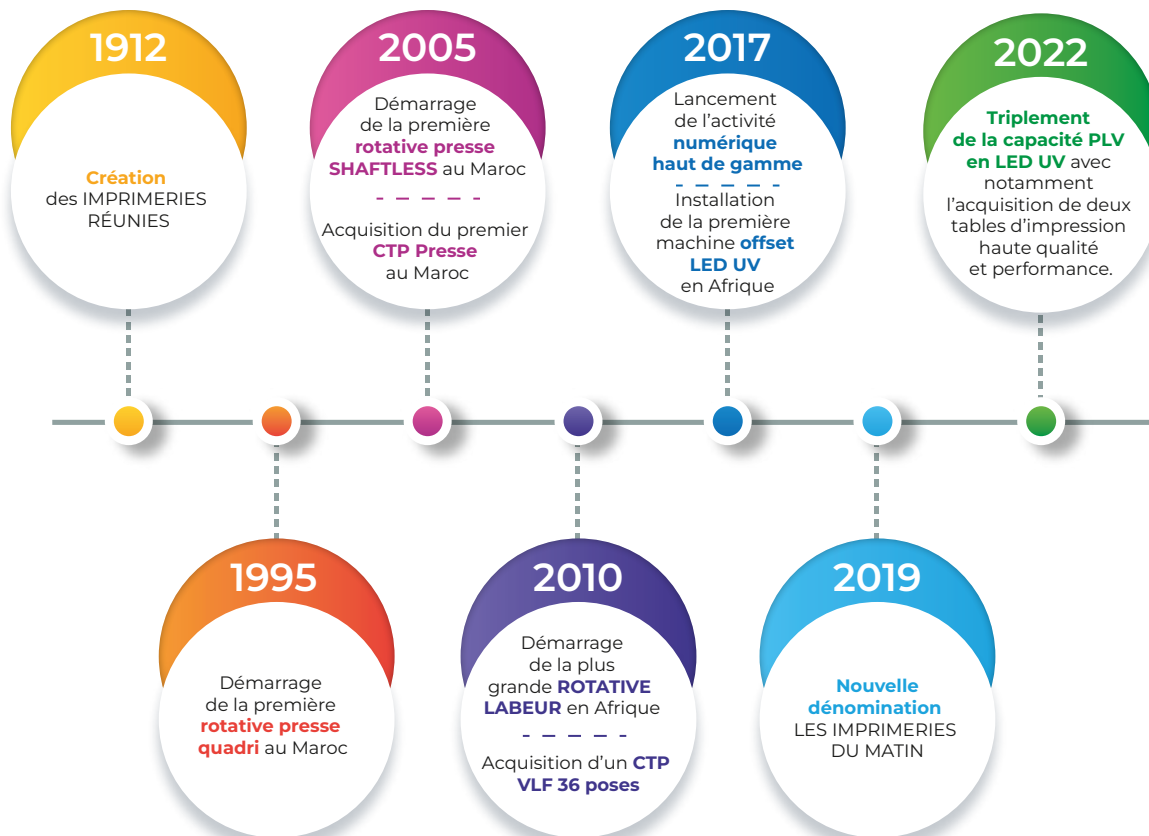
1912

Création des IMPRIMERIES RÉUNIES

2005

Démarrage de la première rotative presse SHAFTLESS au Maroc

Acquisition du premier CTP Presse au Maroc

2017

Lancement de l'activité numérique haut de gamme

Installation de la première machine offset LED UV en Afrique

2022

Triplement de la capacité PLV en LED UV avec notamment l'acquisition de deux tables d'impression haute qualité et performance.

1995

Démarrage de la première rotative presse quadri au Maroc

2010

Démarrage de la plus grande ROTATIVE LABEUR en Afrique

Acquisition d'un CTP VLF 36 poses

2019

Nouvelle dénomination LES IMPRIMERIES DU MATIN